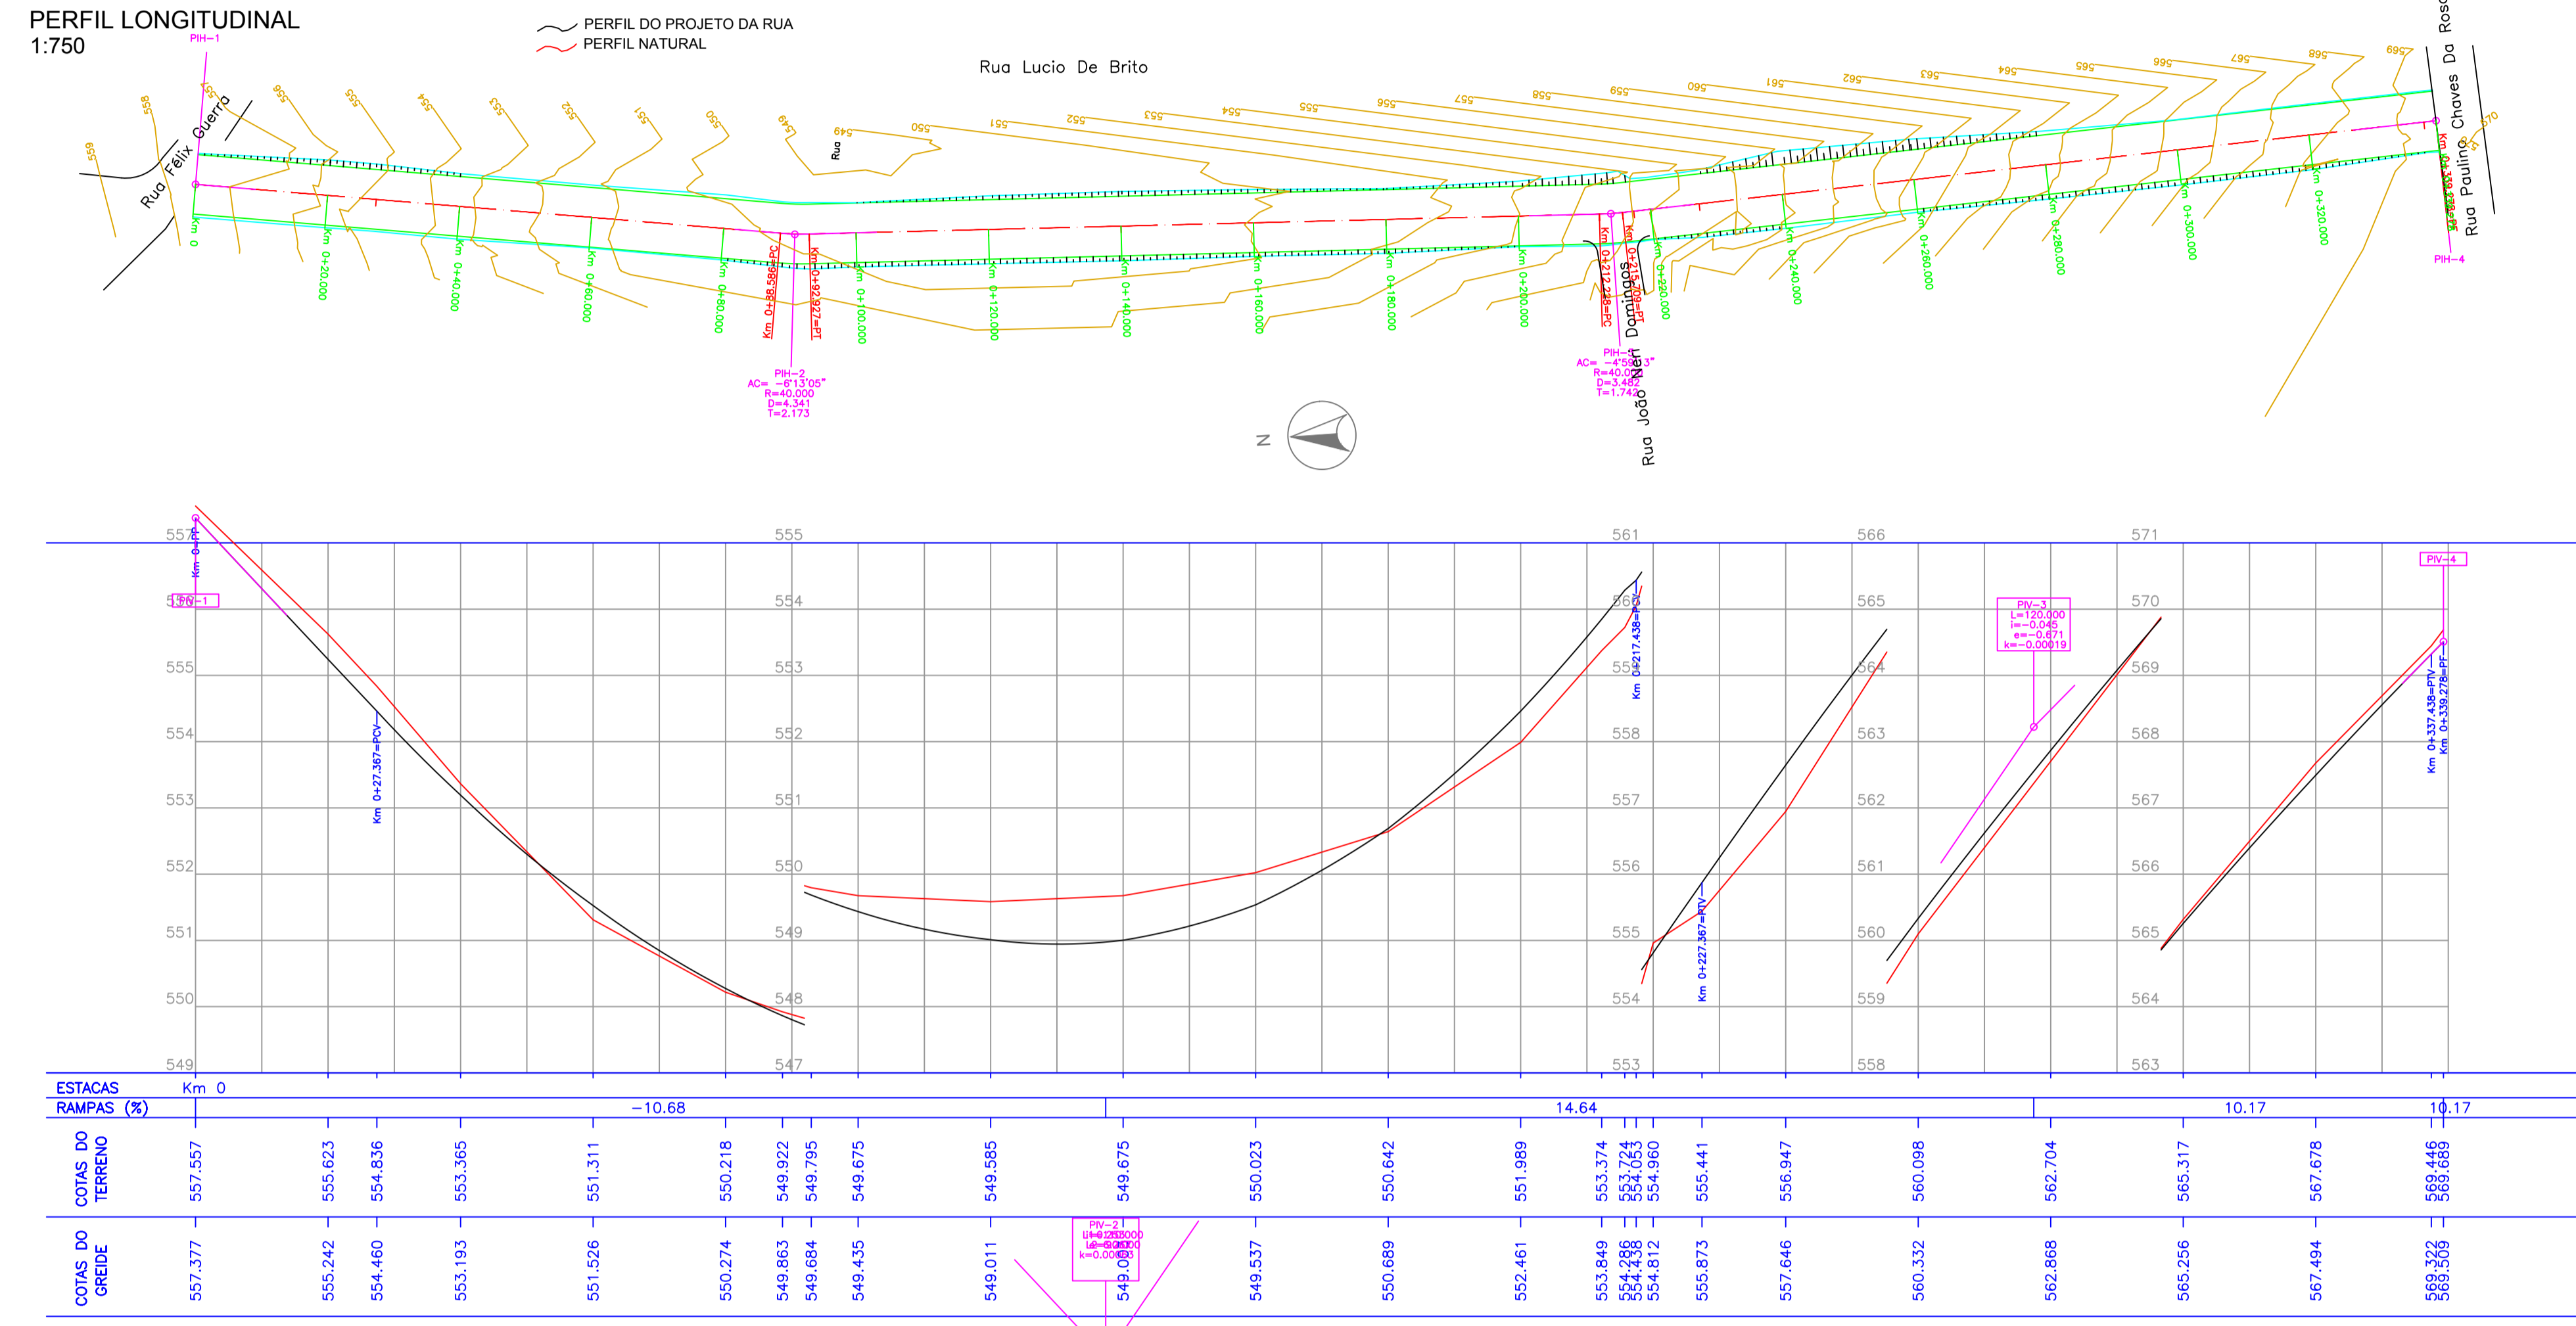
PERFIL LONGITUDINAL
1:750

PERFIL DO PROJETO DA RUA
PERFIL NATURAL

Rua Lucio De Brito

Rua Félix Guerra
Rua Paulino Chaves Da Rosa
Rua João Neri Domingos

PIH-1
PIH-2
AC= -6°13'05"
R=40.000
D=4.341
T=2.173

PIH-3
AC= -4°59'03"
R=40.000
D=3.482
T=1.742

PIH-4

Km 0
Km 0+20.000
Km 0+40.000
Km 0+60.000
Km 0+80.000
Km 0+88.586=PC
Km 0+92.927=PT
Km 0+100.000
Km 0+120.000
Km 0+140.000
Km 0+160.000
Km 0+180.000
Km 0+200.000
Km 0+212.228=PC
Km 0+215.709=PT
Km 0+220.000
Km 0+240.000
Km 0+260.000
Km 0+280.000
Km 0+300.000
Km 0+320.000
Km 0+339.278=PF

N

PIV-1
Km 0+27.367=PCV
Km 0+217.438=PCV
Km 0+227.367=PTV
PIV-3
L=120.000
i=-0.045
e=-0.671
k=-0.00019
PIV-4
Km 0+337.438=PTV
Km 0+339.278=PF
PIV-2

| ESTACAS | Km 0 | | | | | | | | | | | | | | | | | | | | | | | |
|---|---|---|---|---|---|---|---|---|---|---|---|---|---|---|---|---|---|---|---|---|---|---|---|---|
| RAMPAS (%) | -10.68 | | | | | | | | 14.64 | | | | | | | | | | 10.17 | | | | 10.17 | |
| COTAS DO TERRENO | 557.557 | 555.623 | 554.836 | 553.365 | 551.311 | 550.218 | 549.922 | 549.795 | 549.675 | 549.585 | 549.675 | 550.023 | 550.642 | 551.989 | 553.374 | 553.724 | 554.023 | 554.960 | 555.441 | 556.947 | 560.098 | 562.704 | 565.317 | 567.678 | 569.446 569.689 |
| COTAS DO GREIDE | 557.377 | 555.242 | 554.460 | 553.193 | 551.526 | 550.274 | 549.863 | 549.684 | 549.435 | 549.011 | 549.0 | 549.537 | 550.689 | 552.461 | 553.849 | 554.298 | 554.458 | 554.812 | 555.873 | 557.646 | 560.332 | 562.868 | 565.256 | 567.494 | 569.322 569.509 |